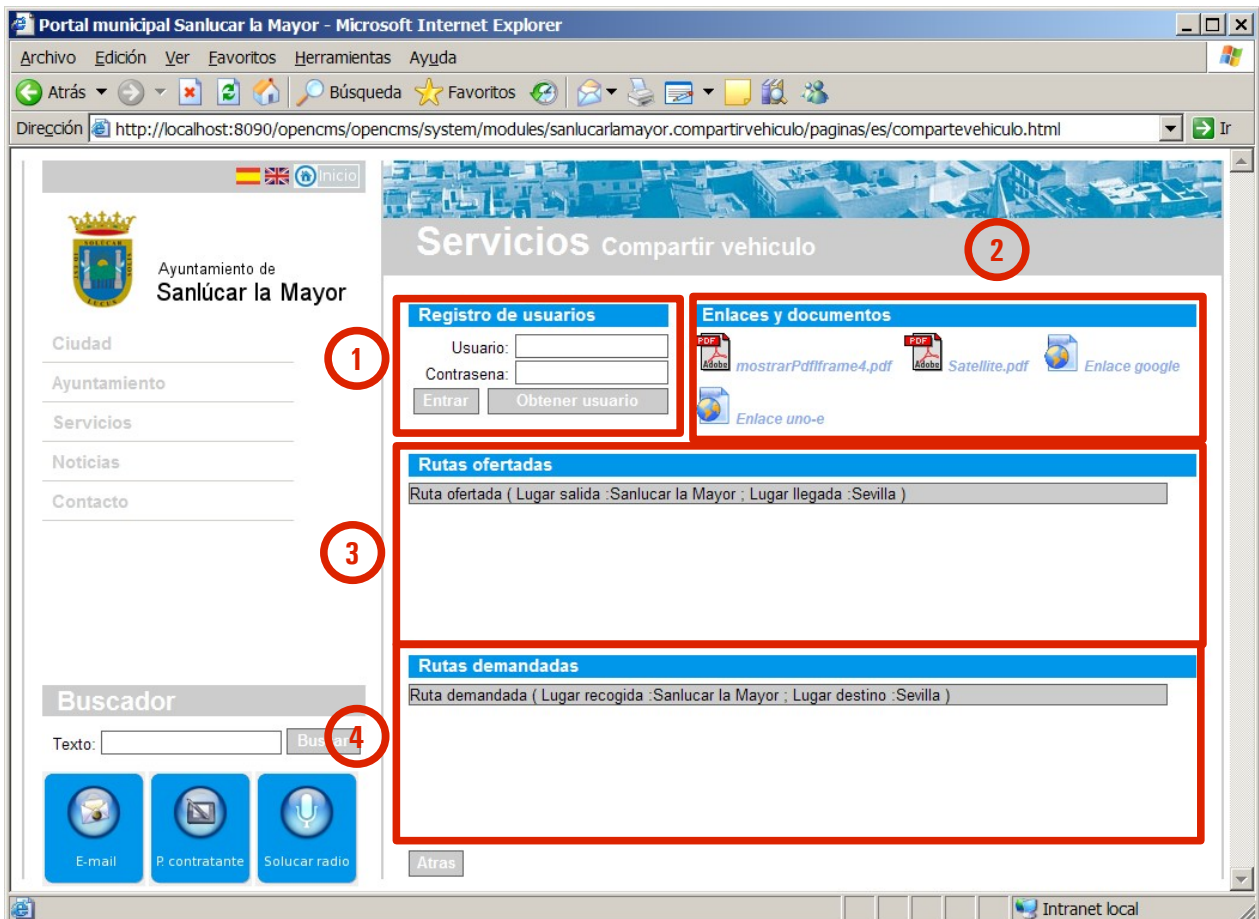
Portal municipal Sanlucar la Mayor - Microsoft Internet Explorer

Archivo Edición Ver Favoritos Herramientas Ayuda

Atrás Búsqueda Favoritos

Dirección http://localhost:8090/opencms/opencms/system/modules/sanlucarlamayor.compartirvehiculo/paginas/es/compartevehiculo.html Ir

Inicio

Ayuntamiento de
Sanlúcar la Mayor

Ciudad
Ayuntamiento
Servicios
Noticias
Contacto

Servicios Compartir vehiculo

2

Registro de usuarios
Usuario:
Contrasena:
Entrar Obtener usuario

1

Enlaces y documentos
mostrarPdfIframe4.pdf
Satellite.pdf
Enlace google
Enlace uno-e

Rutas ofertadas
Ruta ofertada ( Lugar salida :Sanlucar la Mayor ; Lugar llegada :Sevilla )

3

Rutas demandadas
Ruta demandada ( Lugar recogida :Sanlucar la Mayor ; Lugar destino :Sevilla )

4

Buscador
Texto: Buscar

E-mail
P. contratante
Solucar radio

Atras

Intranet local